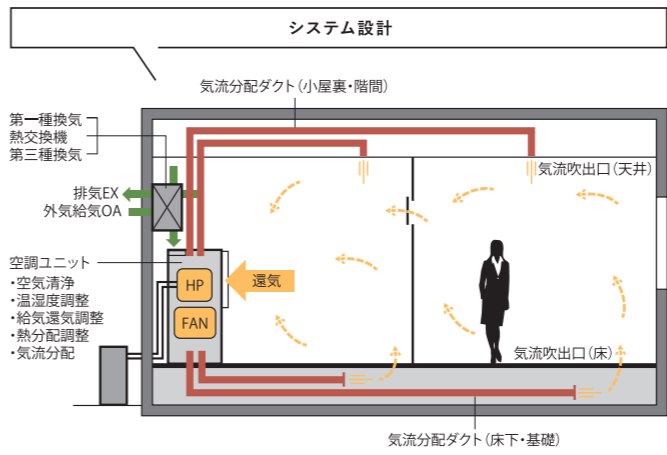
システム設計

気流分配ダクト（小屋裏・階間）

第一種換気
熱交換機
第三種換気

気流吹出口（天井）

排気EX
外気給気OA

空調ユニット
・空気清浄
・温湿度調整
・給気還気調整
・熱分配調整
・気流分配

HP
FAN
還気

気流吹出口（床）

気流分配ダクト（床下・基礎）